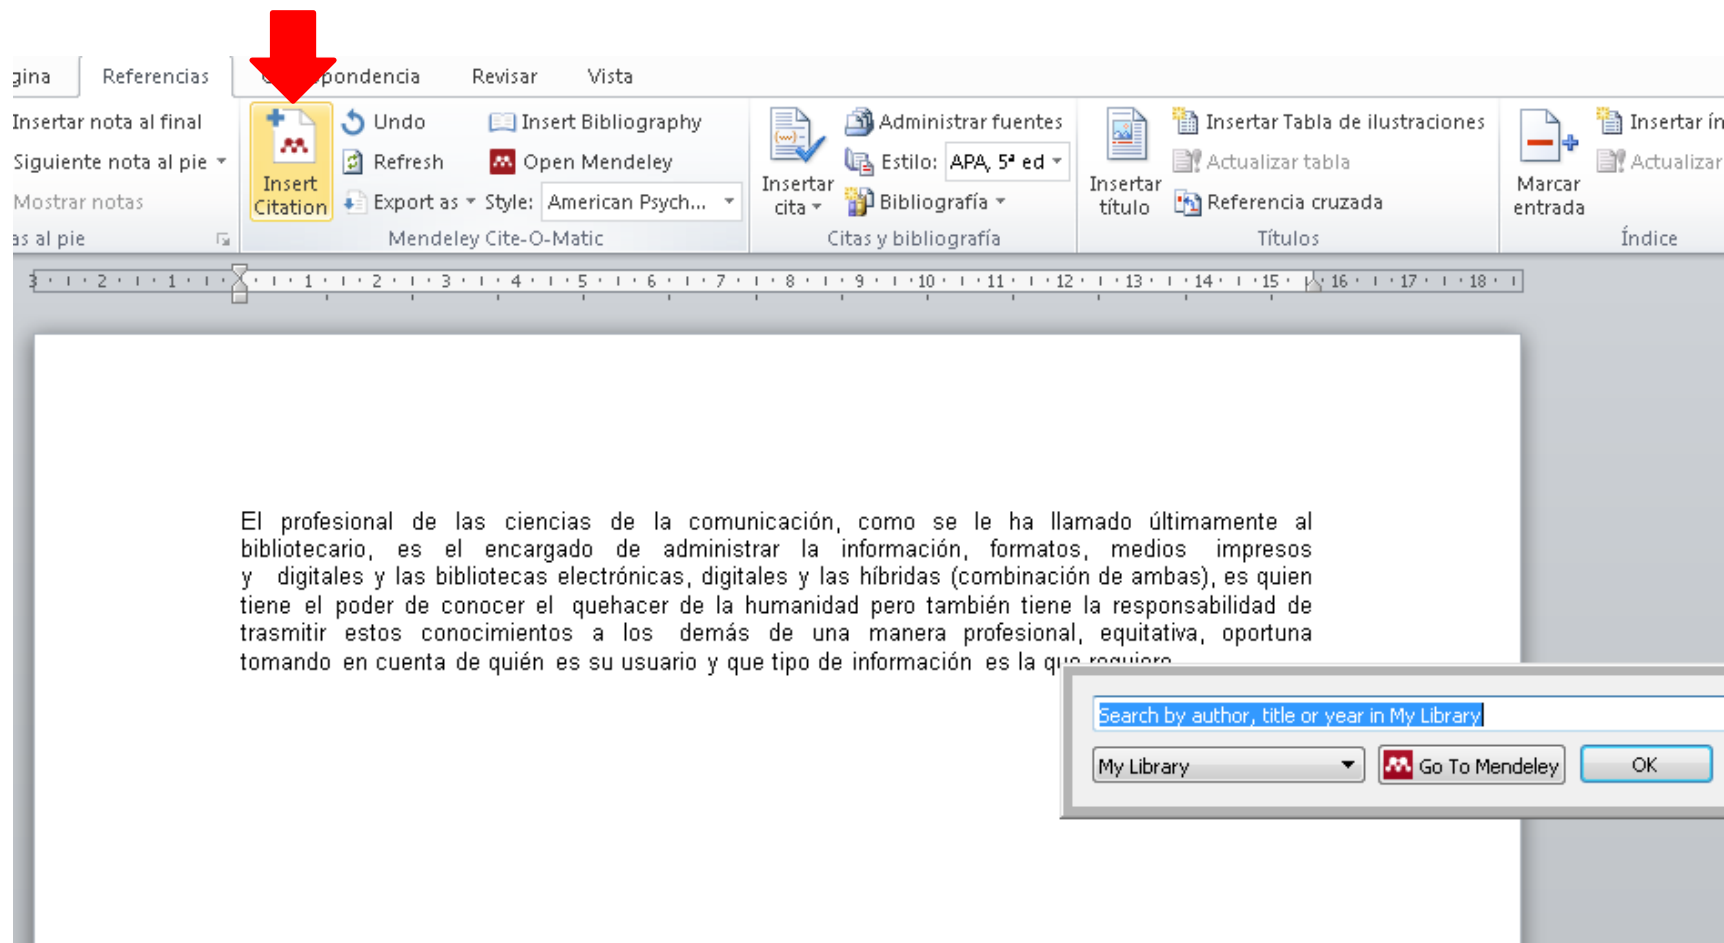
gina Referencias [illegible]pondencia Revisar Vista

Insertar nota al final
Siguiente nota al pie
Mostrar notas
as al pie

Insert Citation
Undo
Refresh
Export as
Insert Bibliography
Open Mendeley
Style: American Psych...
Mendeley Cite-O-Matic

Insertar cita
Administrar fuentes
Estilo: APA, 5ª ed
Bibliografía
Citas y bibliografía

Insertar título
Insertar Tabla de ilustraciones
Actualizar tabla
Referencia cruzada
Títulos

Marcar entrada
Insertar ín
Actualizar
Índice

3 · 2 · 1 · 1 · 2 · 3 · 4 · 5 · 6 · 7 · 8 · 9 · 10 · 11 · 12 · 13 · 14 · 15 · 16 · 17 · 18

El profesional de las ciencias de la comunicación, como se le ha llamado últimamente al bibliotecario, es el encargado de administrar la información, formatos, medios impresos y digitales y las bibliotecas electrónicas, digitales y las híbridas (combinación de ambas), es quien tiene el poder de conocer el quehacer de la humanidad pero también tiene la responsabilidad de trasmitir estos conocimientos a los demás de una manera profesional, equitativa, oportuna tomando en cuenta de quién es su usuario y que tipo de información es la q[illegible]

Search by author, title or year in My Library
My Library
Go To Mendeley
OK